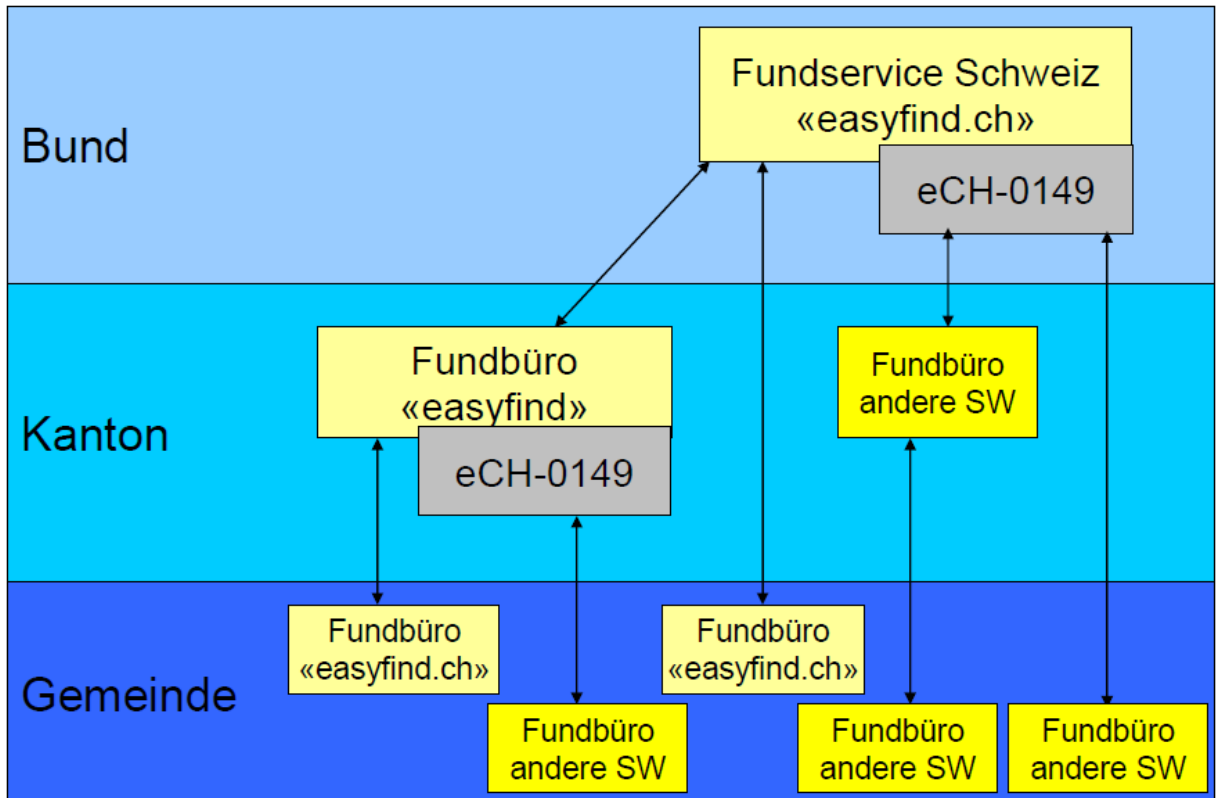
Bund

Fundservice Schweiz «easyfind.ch»

eCH-0149

Kanton

Fundbüro «easyfind»

eCH-0149

Fundbüro andere SW

Gemeinde

Fundbüro «easyfind.ch»

Fundbüro «easyfind.ch»

Fundbüro andere SW

Fundbüro andere SW

Fundbüro andere SW